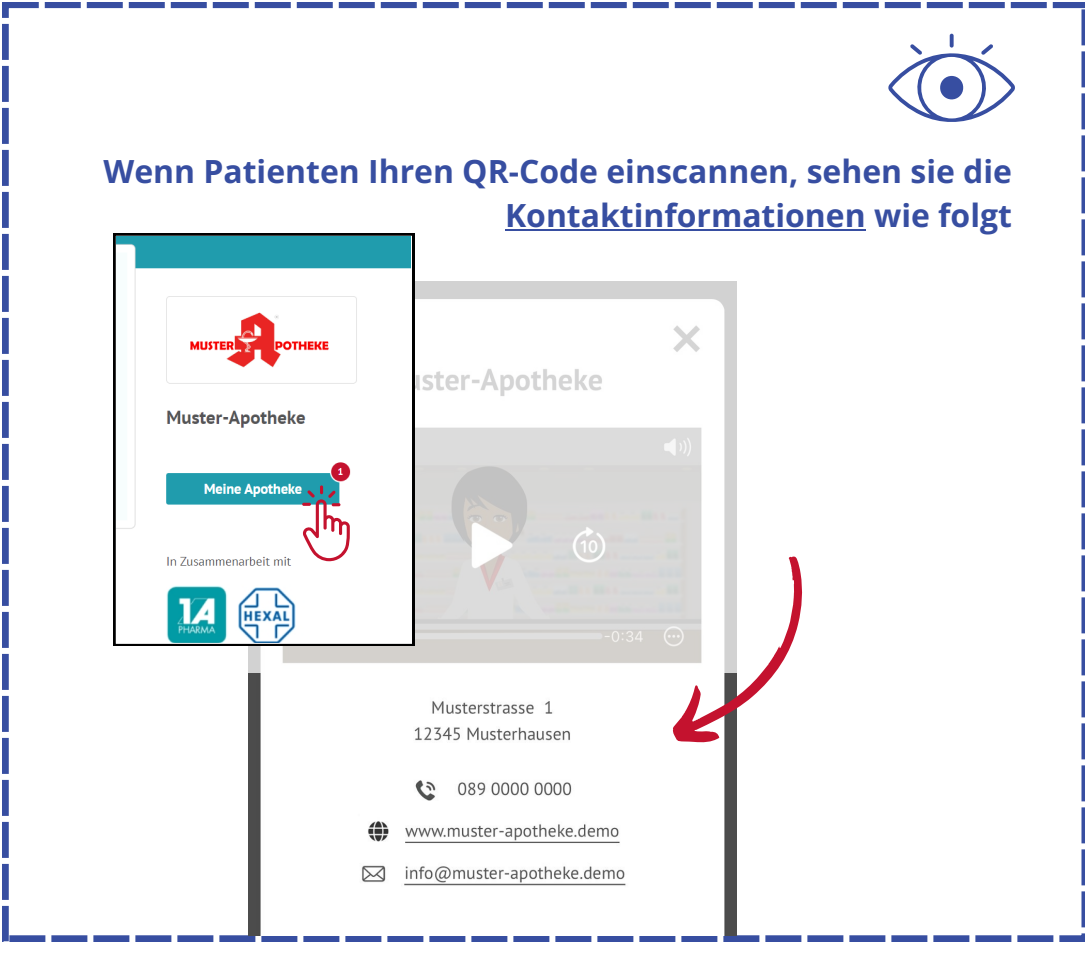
Wenn Patienten Ihren QR-Code einscannen, sehen sie die Kontaktinformationen wie folgt

MUSTER APOTHEKE

Muster-Apotheke

Meine Apotheke

1

In Zusammenarbeit mit

1A PHARMA

HEXAL

uster-Apotheke

-0:34

10

Musterstrasse 1
12345 Musterhausen

089 0000 0000

www.muster-apotheke.demo

info@muster-apotheke.demo